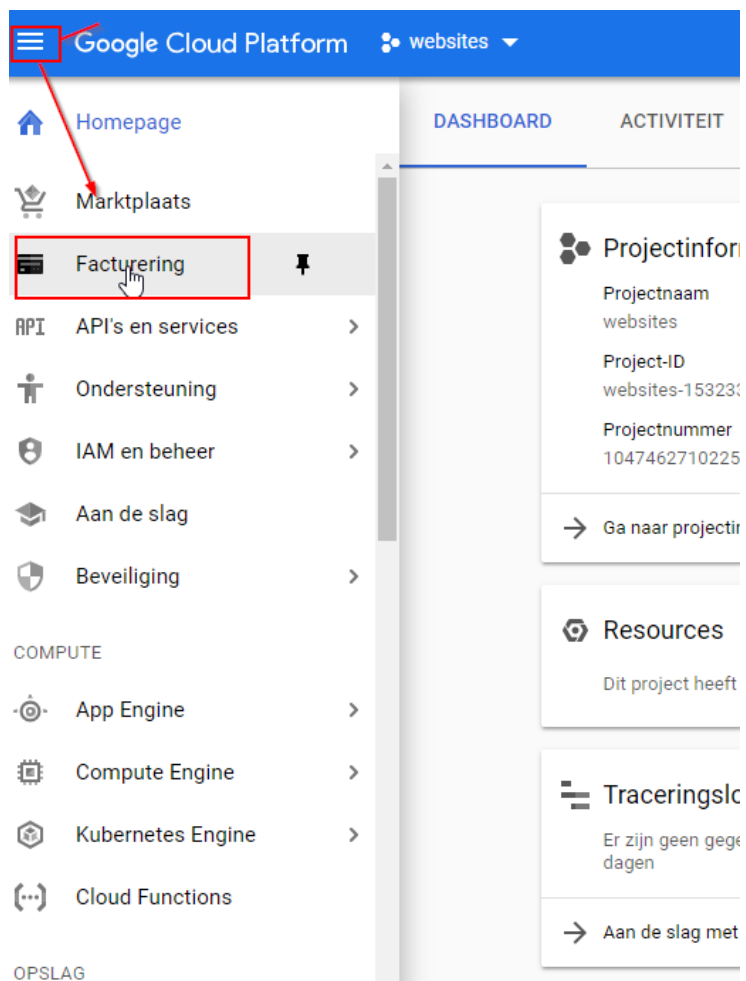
Google Cloud Platform websites

Homepage

Marktplaats

Facturering

API API's en services

Ondersteuning

IAM en beheer

Aan de slag

Beveiliging

COMPUTE

App Engine

Compute Engine

Kubernetes Engine

Cloud Functions

OPSLAG

DASHBOARD ACTIVITEIT

Projectinfor

Projectnaam
websites

Project-ID
websites-15323

Projectnummer
104746271022

Ga naar projectin

Resources

Dit project heeft

Traceringslo

Er zijn geen geg dagen

Aan de slag met